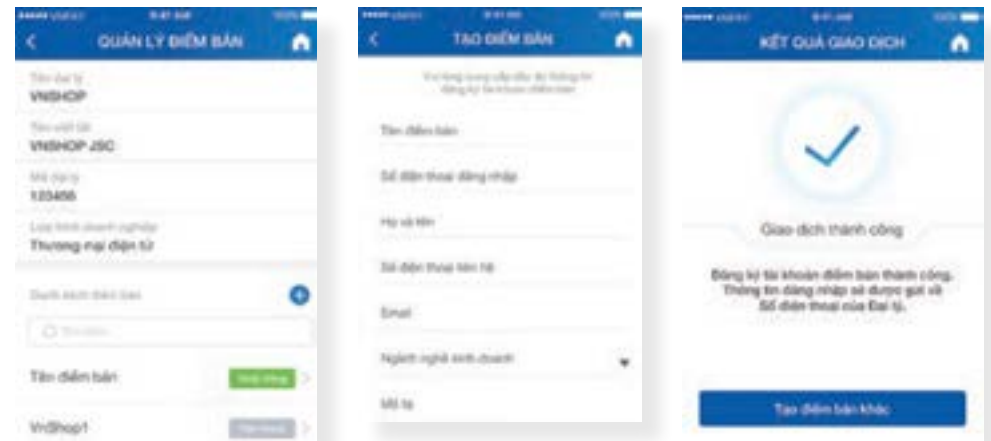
QUẢN LÝ ĐIỂM BÁN

Tên đại lý
VNSHOP

Tên viết tắt
VNSHOP JSC

Mã đại lý
123456

Loại hình doanh nghiệp
Thương mại điện tử

Danh sách điểm bán

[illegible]

Tên điểm bán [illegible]

VnShop1 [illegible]

TẠO ĐIỂM BÁN

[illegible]

Tên điểm bán

Số điện thoại đăng nhập

Họ và tên

Số điện thoại liên hệ

Email

Ngành nghề kinh doanh

Mô tả

KẾT QUẢ GIAO DỊCH

Giao dịch thành công

Đăng ký tài khoản điểm bán thành công. Thông tin đăng nhập sẽ được gửi về Số điện thoại của Đại lý.

Tạo điểm bán khác